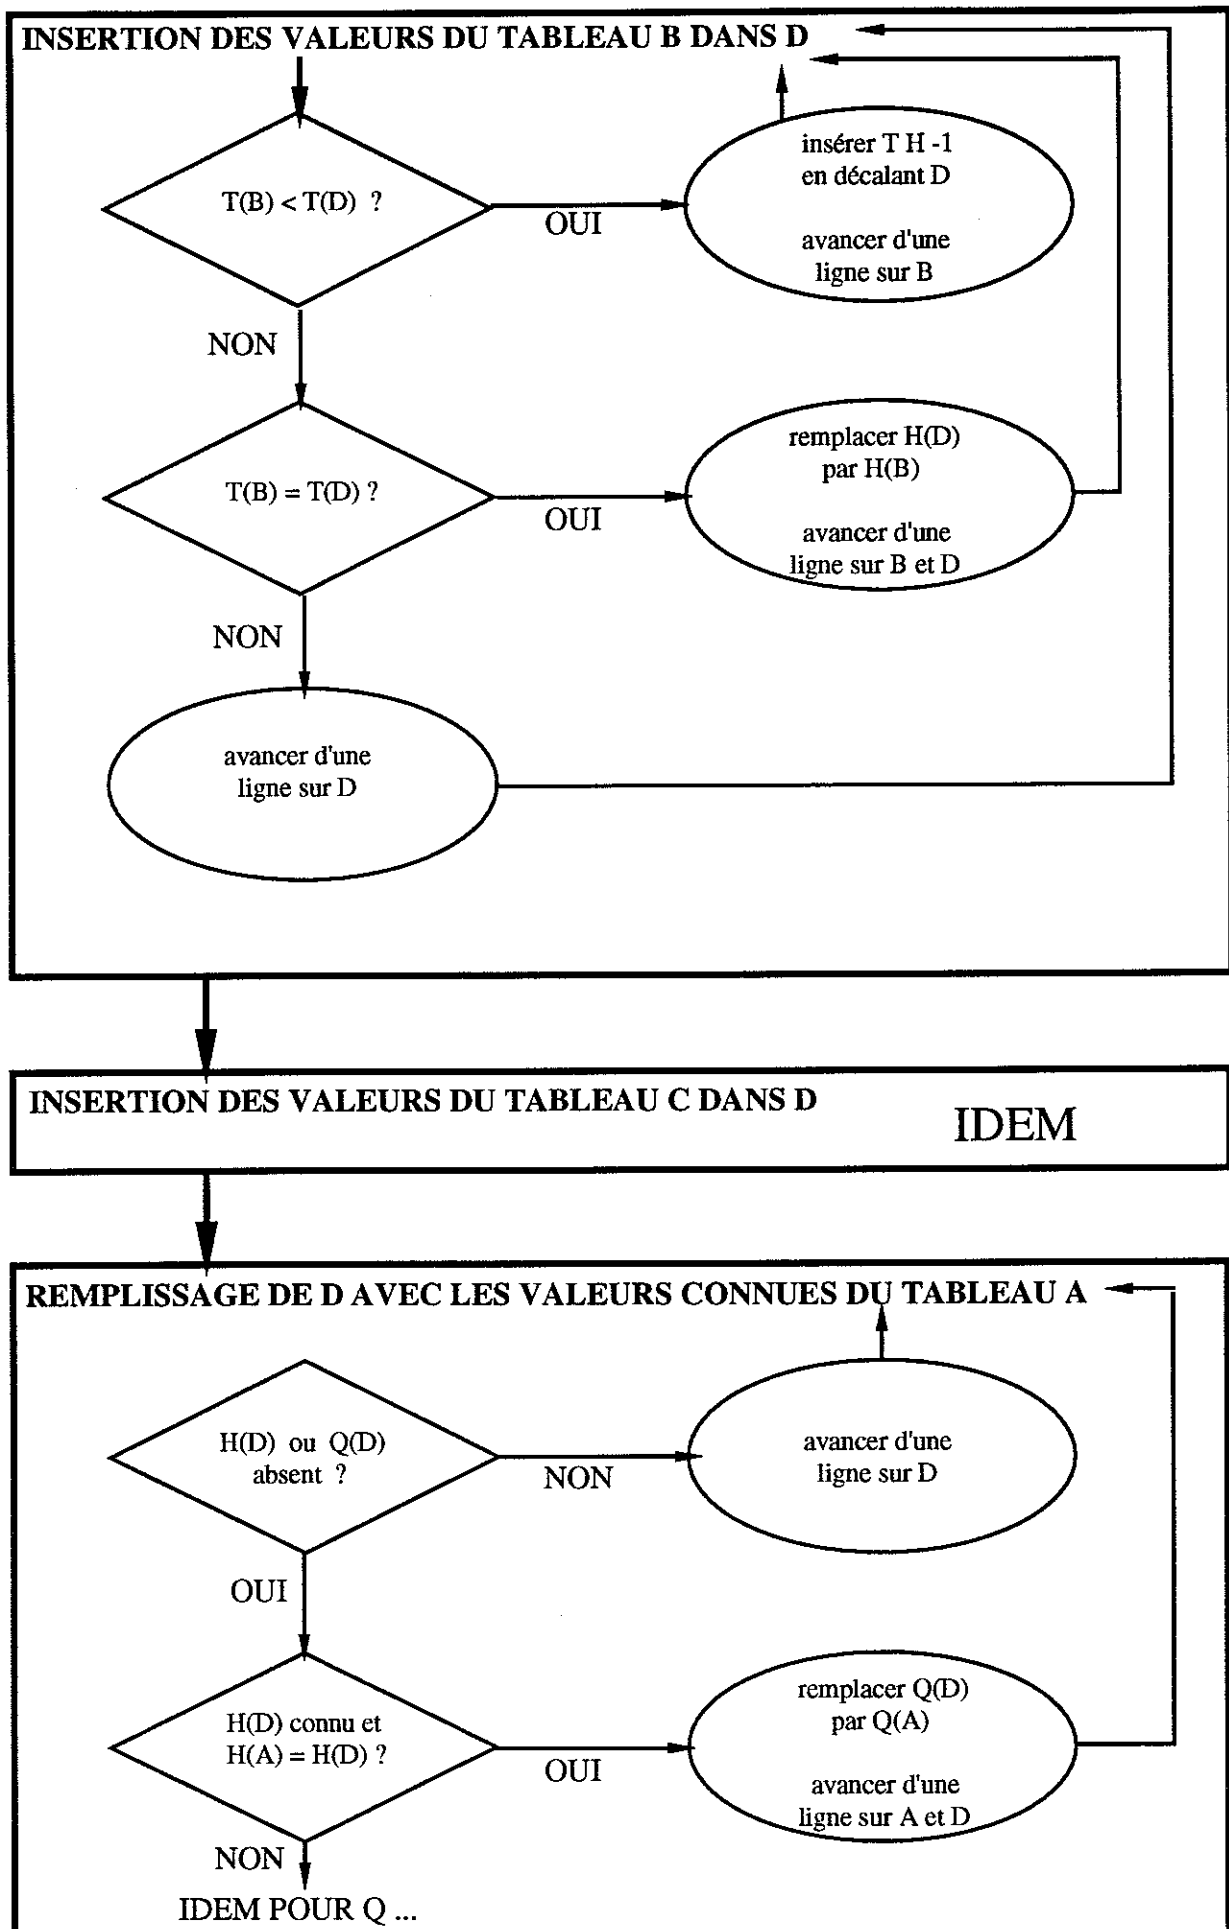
INSERTION DES VALEURS DU TABLEAU B DANS D

T(B) < T(D) ?

OUI

insérer T H -1 en décalant D

avancer d'une ligne sur B

NON

T(B) = T(D) ?

OUI

remplacer H(D) par H(B)

avancer d'une ligne sur B et D

NON

avancer d'une ligne sur D

INSERTION DES VALEURS DU TABLEAU C DANS D

IDEM

REMPLISSAGE DE D AVEC LES VALEURS CONNUES DU TABLEAU A

H(D) ou Q(D) absent ?

NON

avancer d'une ligne sur D

OUI

H(D) connu et H(A) = H(D) ?

OUI

remplacer Q(D) par Q(A)

avancer d'une ligne sur A et D

NON

IDEM POUR Q ...